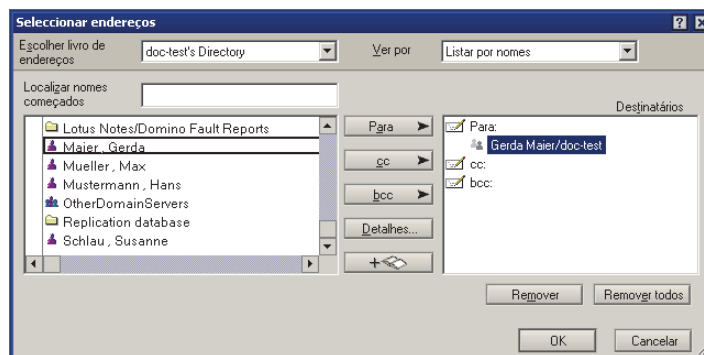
Seleccionar endereços

Escolher livro de endereços
doc-test's Directory
Ver por
Listar por nomes

Localizar nomes começados

Destinatários

Lotus Notes/Domino Fault Reports
Maier , Gerda
Mueller , Max
Mustermann , Hans
OtherDomainServers
Replication database
Schlau , Susanne

Para
cc
bcc
Detalhes...
+

Para:
Gerda Maier/doc-test
cc:
bcc:

Remover
Remover todos

OK
Cancelar